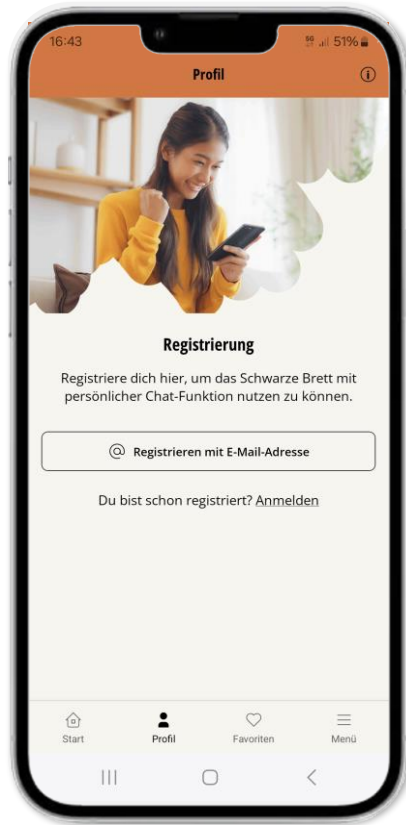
16:43

5G 51%

Profil

Registrierung

Registriere dich hier, um das Schwarze Brett mit persönlicher Chat-Funktion nutzen zu können.

Registrieren mit E-Mail-Adresse

Du bist schon registriert? Anmelden

Start

Profil

Favoriten

Menü